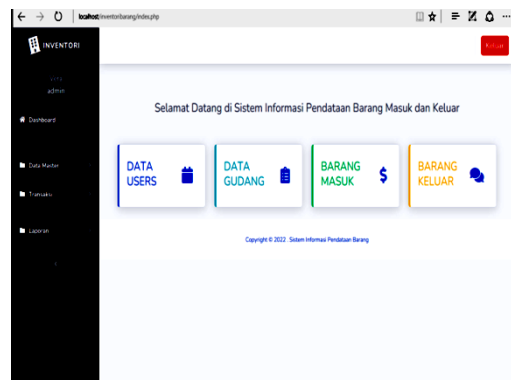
localhost/inventoribarang/index.php

INVENTORI

Keluar

admin

Dashboard

Data Master

Transaksi

Laporan

Selamat Datang di Sistem Informasi Pendataan Barang Masuk dan Keluar

DATA USERS

DATA GUDANG

BARANG MASUK

$

BARANG KELUAR

Copyright © 2022 Sistem Informasi Pendataan Barang